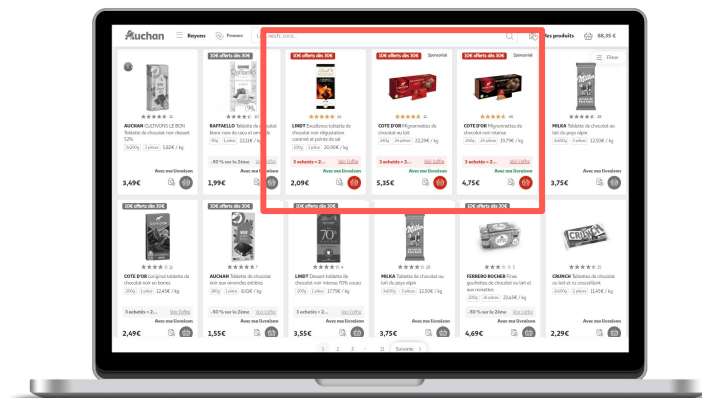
Auchan

Rayons

Promos

Œufs, nouilles, sucre...

Mes produits

88,35 €

Filtrer

AUCHAN CULTIVONS LE BON Tablette de chocolat noir dessert 52%

3x200g | 3 pièces | 5,82€ / kg

Avec ma livraison

3,49€

10€ offerts dès 30€

RAFFAELLO Tablette de chocolat blanc noix de coco et amande

90g | 1 pièce | 22,11€ / kg

-50 % sur la 2ème | Voir l'offre

1,99€

10€ offerts dès 30€

LINDT Excellence tablette de chocolat noir dégustation caramel et pointe de sel

100g | 1 pièce | 20,90€ / kg

3 achetés = 2... | Voir l'offre

Avec ma livraison

2,09€

10€ offerts dès 30€

Sponsorisé

COTE D'OR Mignonnettes de chocolat au lait

240g | 24 pièces | 22,29€ / kg

3 achetés = 2... | Voir l'offre

Avec ma livraison

5,35€

10€ offerts dès 30€

Sponsorisé

COTE D'OR Mignonnettes de chocolat noir intense

240g | 24 pièces | 19,79€ / kg

3 achetés = 2... | Voir l'offre

Avec ma livraison

4,75€

MILKA Tablette de chocolat au lait du pays alpin

3x100g | 3 pièces | 12,50€ / kg

Avec ma livraison

3,75€

10€ offerts dès 30€

COTE D'OR L'original tablette de chocolat noir en bâtons

200g | 1 pièce | 12,45€ / kg

3 achetés = 2... | Voir l'offre

Avec ma livraison

2,49€

AUCHAN Tablette de chocolat noir aux amandes entières

180g | 1 pièce | 8,61€ / kg

-50 % sur la 2ème | Voir l'offre

Avec ma livraison

1,55€

10€ offerts dès 30€

LINDT Dessert tablette de chocolat noir intense 70% cacao

200g | 1 pièce | 17,75€ / kg

3 achetés = 2... | Voir l'offre

Avec ma livraison

3,55€

MILKA Tablette de chocolat au lait du pays alpin

3x100g | 3 pièces | 12,50€ / kg

Avec ma livraison

3,75€

10€ offerts dès 30€

FERRERO ROCHER Fines gaufrettes de chocolat au lait et aux noisettes

200g | 16 pièces | 23,45€ / kg

-50 % sur la 2ème | Voir l'offre

Avec ma livraison

4,69€

CRUNCH Tablette de chocolat au lait et riz croustillant

2x100g | 2 pièces | 11,40€ / kg

Avec ma livraison

2,29€

1 2 3 ... 11 Suivante